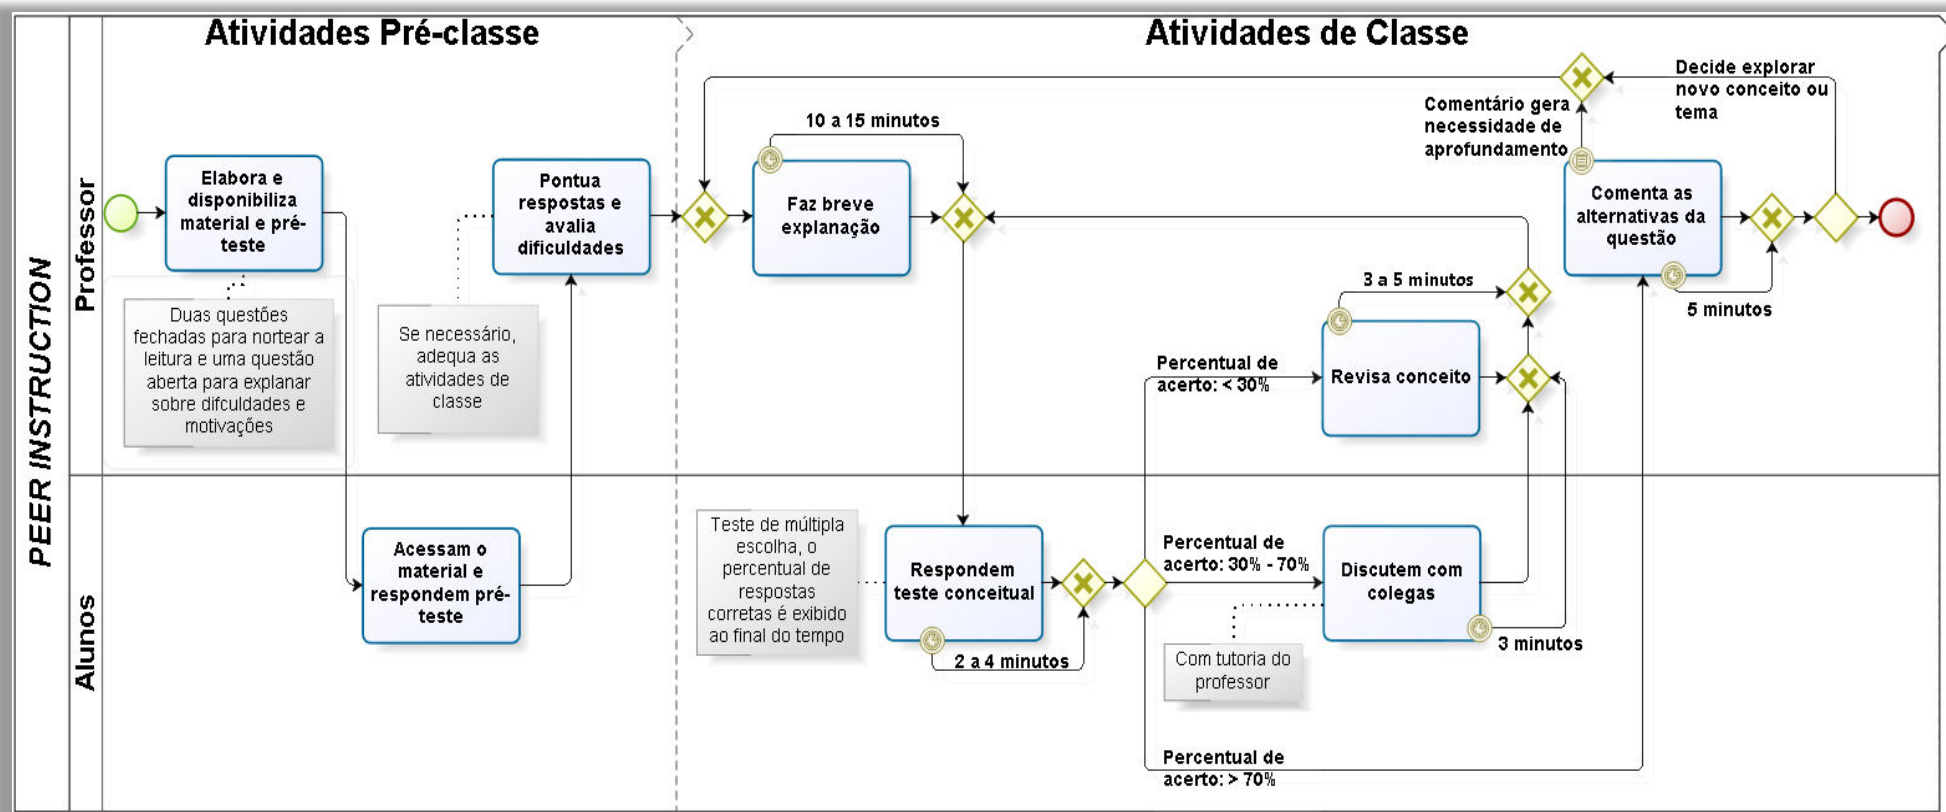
PEER INSTRUCTION

Professor

Alunos

Atividades Pré-classe

Atividades de Classe

Elabora e disponibiliza material e pré-teste

Duas questões fechadas para nortear a leitura e uma questão aberta para explanar sobre difculdades e motivações

Acessam o material e respondem pré-teste

Pontua respostas e avalia dificuldades

Se necessário, adequa as atividades de classe

10 a 15 minutos

Faz breve explanação

Teste de múltipla escolha, o percentual de respostas corretas é exibido ao final do tempo

Respondem teste conceitual

2 a 4 minutos

Percentual de acerto: < 30%

Revisa conceito

3 a 5 minutos

Percentual de acerto: 30% - 70%

Discutem com colegas

Com tutoria do professor

3 minutos

Percentual de acerto: > 70%

Comentário gera necessidade de aprofundamento

Decide explorar novo conceito ou tema

Comenta as alternativas da questão

5 minutos